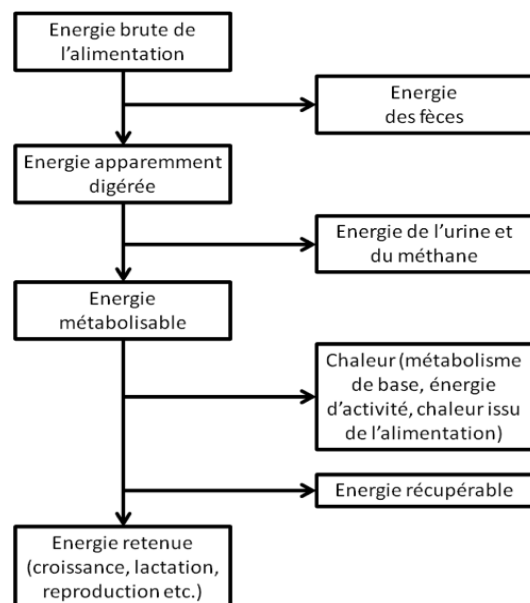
Energie brute de l'alimentation

Energie des fèces

Energie apparemment digérée

Energie de l'urine et du méthane

Energie métabolisable

Chaleur (métabolisme de base, énergie d'activité, chaleur issu de l'alimentation)

Energie récupérable

Energie retenue (croissance, lactation, reproduction etc.)